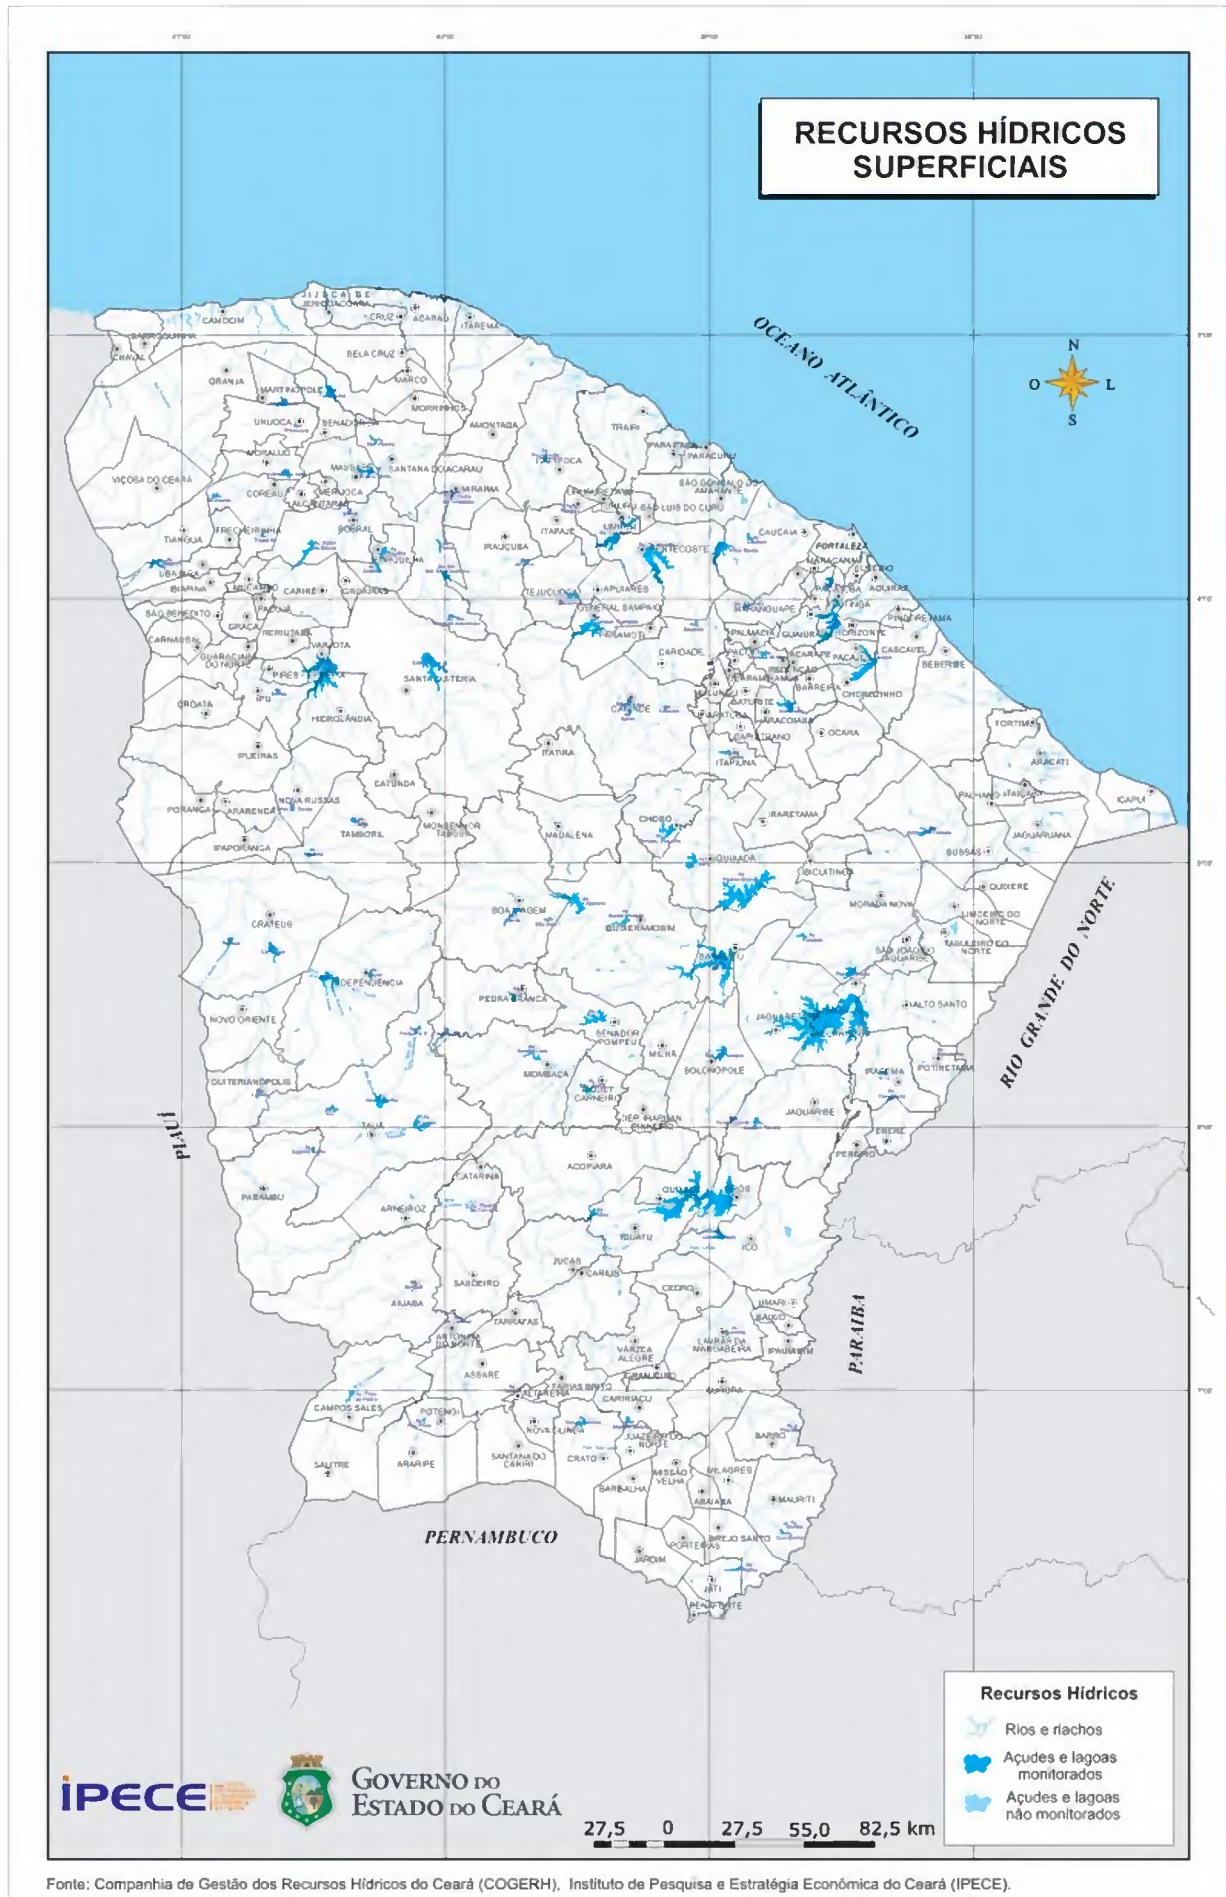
RECURSOS HÍDRICOS SUPERFICIAIS

N
O
L
S

OCEANO ATLÂNTICO

JIJOCA DE JERICOACOARA
CAMOCIM
CRUZ
ACARAÚ
ITAREMA
BARROQUINHA
CHAVAL
BELA CRUZ
GRANJA
MARTINÓPOLE
MARCO
MORRINHOS
URUOCA
SENADOR SÁ
AMONTADA
TRAIRI
MORAÚJO
MASSAPÊ
SANTANA DO ACARAÚ
ITAPIPOCA
PARAIPABA
PARACURU
VIÇOSA DO CEARÁ
COREAÚ
MERUOCA
ALCÂNTARAS
MIRAÍMA
SÃO GONÇALO DO AMARANTE
URUBURETAMA
SÃO LUÍS DO CURU
FRECHEIRINHA
SOBRAL
ITAPAJÉ
UMIRIM
CAUCAIA
FORTALEZA
TIANGUÁ
IRAUÇUBA
PENTECOSTE
MARACANAÚ
EUSÉBIO
UBAJARA
MUCAMBO
FORQUILHA
CARIRÉ
GROAÍRAS
TEJUÇUOCA
APUIARÉS
AQUIRAZ
IBIAPINA
PACUJÁ
GENERAL SAMPAIO
MARANGUAPE
PACATUBA
ITAITINGA
SÃO BENEDITO
GRAÇA
RERIUTABA
PARAMOTI
HORIZONTE
PINDORETAMA
CARNAUBAL
GUARACIABA DO NORTE
VARJOTA
CARIDADE
PALMÁCIA
GUAIÚBA
PACAJUS
CASCAVEL
BEBERIBE
PIRES FERREIRA
SANTA QUITÉRIA
IPU
REDENÇÃO
BARREIRA
CHOROZINHO
CROATÁ
HIDROLÂNDIA
CANINDÉ
ARACOIABA
OCARA
ITAPIÚNA
FORTIM
ARACATI
IPUEIRAS
ITATIRA
CATUNDA
ICAPUÍ
PORANGA
NOVA RUSSAS
ARARENDÁ
IBARETAMA
TAMBORIL
MONSENHOR TABOSA
MADALENA
CHORÓ
JAGUARUANA
IPAPORANGA
RUSSAS
QUIXADÁ
IBICUITINGA
QUIXERÉ
MORADA NOVA
LIMOEIRO DO NORTE
CRATEÚS
BOA VIAGEM
QUIXERAMOBIM
TABULEIRO DO NORTE
SÃO JOÃO DO JAGUARIBE
BANABUIÚ
DEPENDÊNCIA
PEDRA BRANCA
ALTO SANTO
JAGUARETAMA
NOVO ORIENTE
SENADOR POMPEU
MILHÃ
SOLONÓPOLE
QUITERIANÓPOLIS
MOMBAÇA
PIQUET CARNEIRO
IRACEMA
POTIRETAMA
RIO GRANDE DO NORTE
JAGUARIBE
DEP. IRAPUAN PINHEIRO
TAUÁ
PIAUÍ
ERERÊ
PEREIRO
ACOPIARA
CATARINA
PARAMBU
ORÓS
ARNEIROZ
IGUATU
ICÓ
JUCÁS
CARIÚS
SABOEIRO
CEDRO
UMARI
AIUABA
BAIXIO
TARRAFAS
ANTONINA DO NORTE
VÁRZEA ALEGRE
LAVRAS DA MANGABEIRA
IPAUMIRIM
PARAÍBA
ASSARÉ
GRANJEIRO
ALTANEIRA
FARIAS BRITO
AURORA
CAMPOS SALES
POTENGI
CARIRIAÇU
NOVA OLINDA
JUAZEIRO DO NORTE
BARRO
SALITRE
ARARIPE
SANTANA DO CARIRI
CRATO
MISSÃO VELHA
MILAGRES
BARBALHA
ABAIARA
MAURITI
PERNAMBUCO
BREJO SANTO
PORTEIRAS
JARDIM
JATI
PENAFORTE

Recursos Hídricos
Rios e riachos
Açudes e lagoas monitorados
Açudes e lagoas não monitorados

IPECE
GOVERNO DO ESTADO DO CEARÁ

27,5 0 27,5 55,0 82,5 km

Fonte: Companhia de Gestão dos Recursos Hídricos do Ceará (COGERH), Instituto de Pesquisa e Estratégia Econômica do Ceará (IPECE).